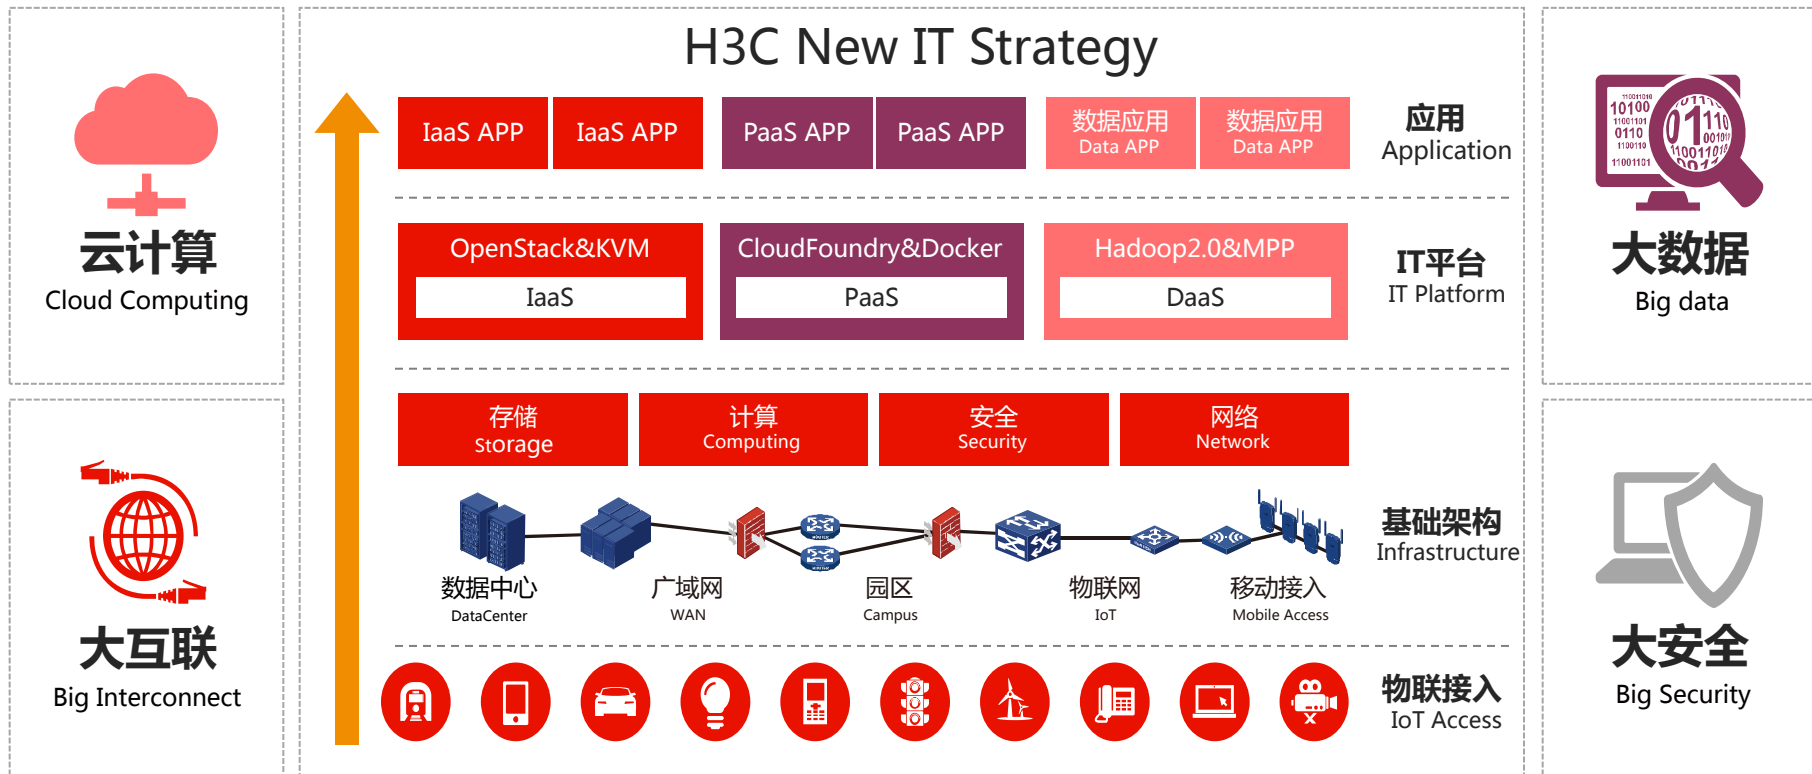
云计算
Cloud Computing

大互联
Big Interconnect

H3C New IT Strategy

IaaS APP | IaaS APP | PaaS APP | PaaS APP | 数据应用 Data APP | 数据应用 Data APP

应用
Application

OpenStack&KVM
IaaS

CloudFoundry&Docker
PaaS

Hadoop2.0&MPP
DaaS

IT平台
IT Platform

存储
Storage

计算
Computing

安全
Security

网络
Network

数据中心
DataCenter

广域网
WAN

园区
Campus

物联网
IoT

移动接入
Mobile Access

基础架构
Infrastructure

物联接入
IoT Access

10100
11001101
0110
1100110
11001101
0111
01110
00101
11001101

大数据
Big data

大安全
Big Security